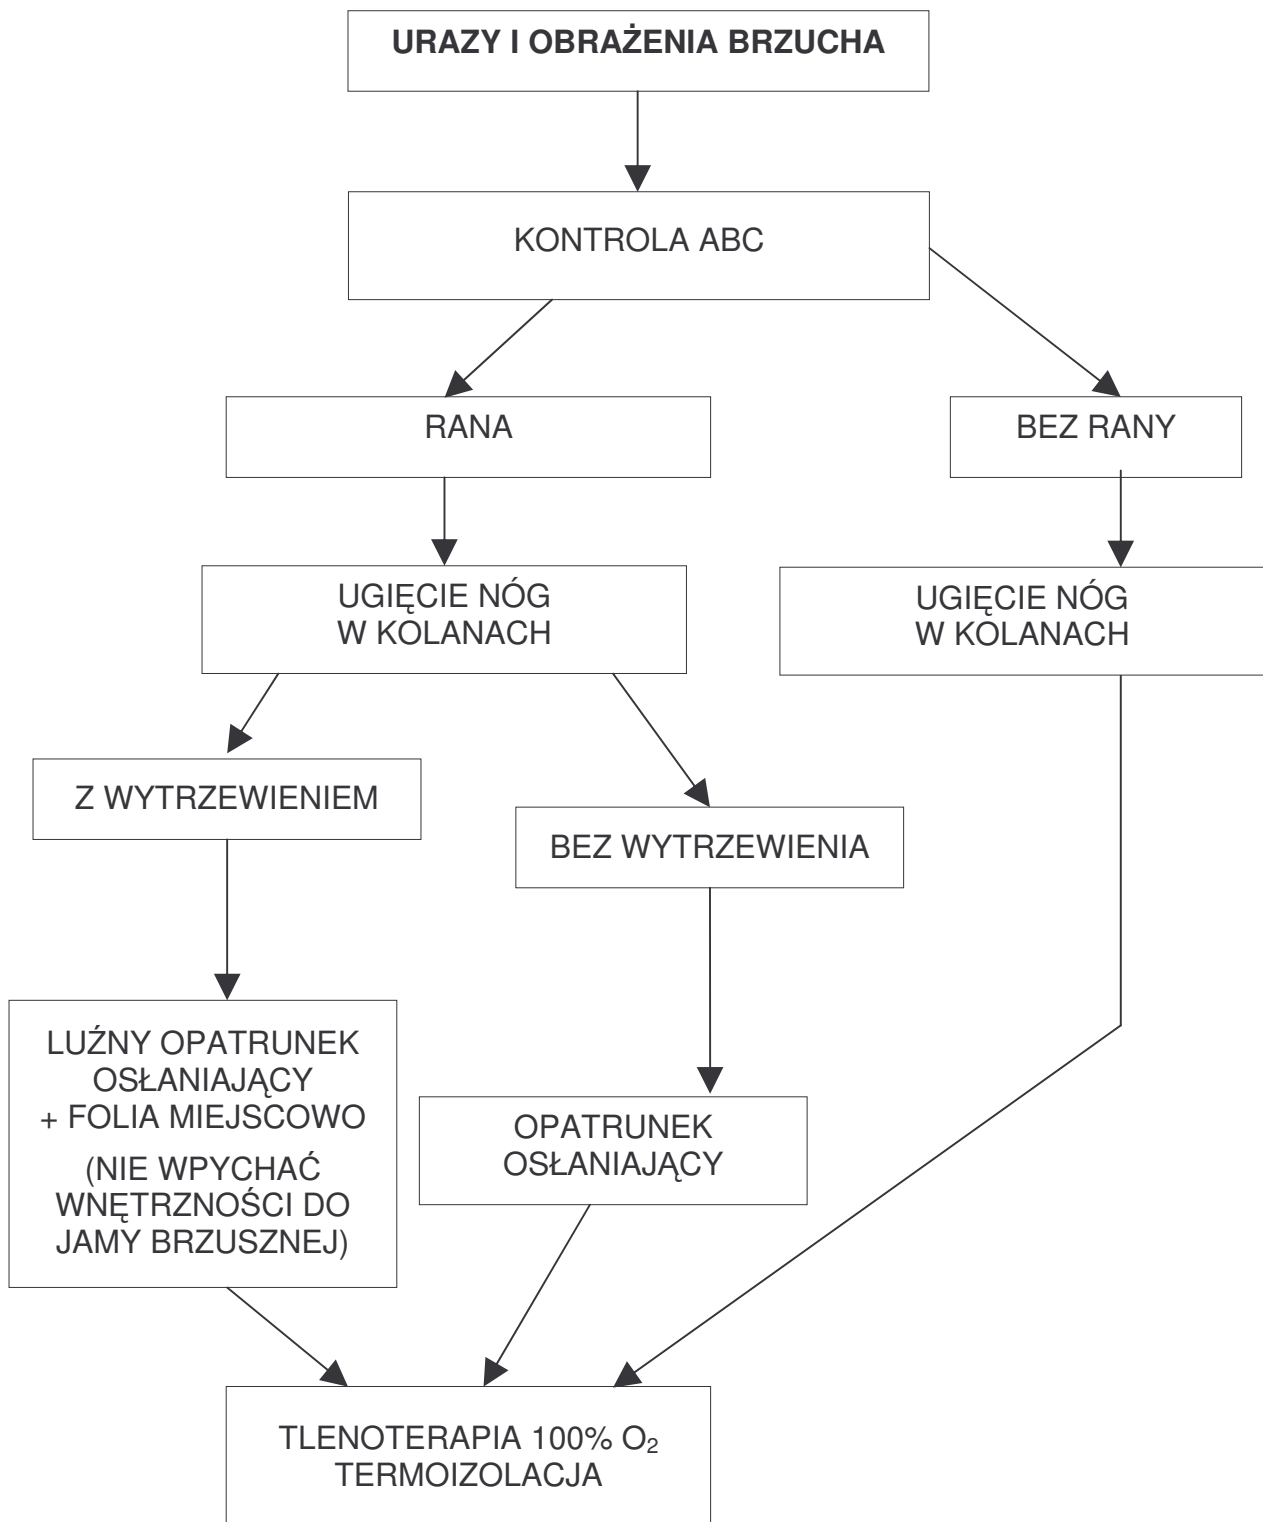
URAZY I OBRAŻENIA BRZUCHA

KONTROLA ABC

RANA

BEZ RANY

UGIĘCIE NÓG W KOLANACH

UGIĘCIE NÓG W KOLANACH

Z WYTRZEWIENIEM

BEZ WYTRZEWIENIA

LUŹNY OPATRUNEK OSŁANIAJĄCY + FOLIA MIEJSCOWO

(NIE WPYCHAĆ WNĘTRZNOŚCI DO JAMY BRZUSZNEJ)

OPATRUNEK OSŁANIAJĄCY

TLENOTERAPIA 100% $O_2$
TERMOIZOLACJA